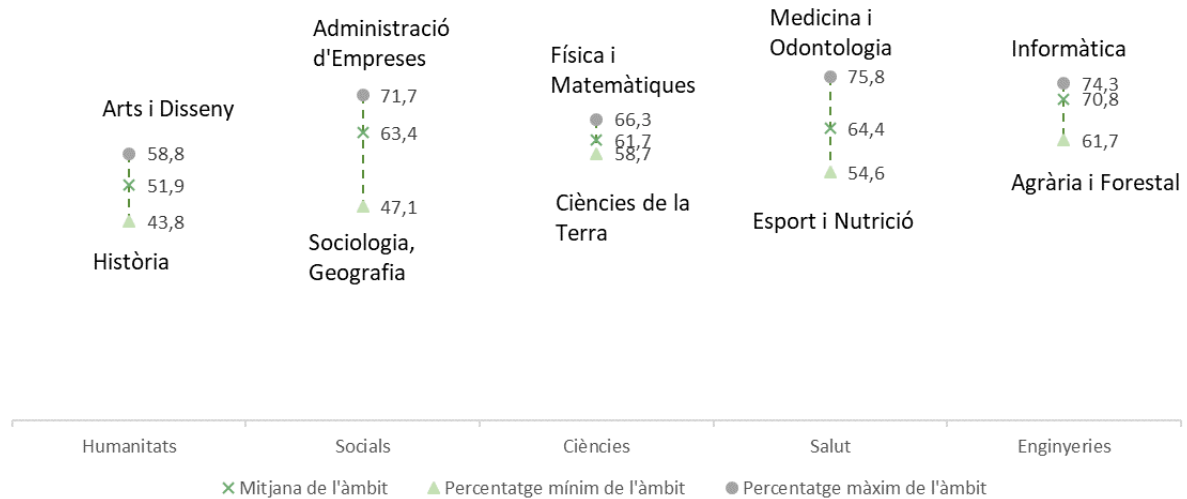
Arts i Disseny
58,8
51,9
43,8
Història

Administració d'Empreses
71,7
63,4
47,1
Sociologia, Geografia

Física i Matemàtiques
66,3
61,7
58,7
Ciències de la Terra

Medicina i Odontologia
75,8
64,4
54,6
Esport i Nutrició

Informàtica
74,3
70,8
61,7
Agrària i Forestal

Humanitats
Socials
Ciències
Salut
Enginyeries

Mitjana de l'àmbit
Percentatge mínim de l'àmbit
Percentatge màxim de l'àmbit